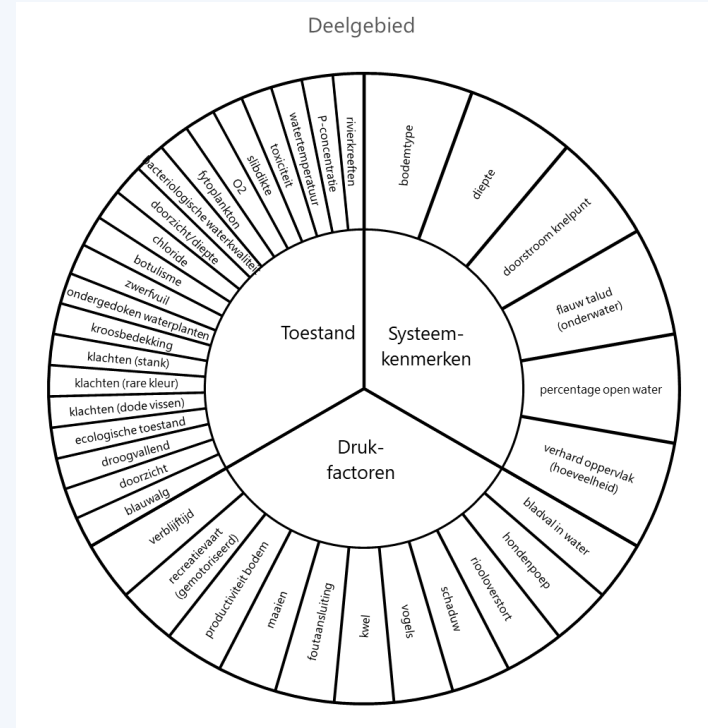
Deelgebied

Toestand

Systeem-kenmerken

Druk-factoren

rivierkreeften
P-concentratie
watertemperatuur
toxiciteit
slibdikte
O2
fytoplankton
bacteriologische waterkwaliteit
doorzicht/diepte
chloride
botulisme
zwerfvuil
ondergedoken waterplanten
kroosbedekking
klachten (stank)
klachten (rare kleur)
klachten (dode vissen)
ecologische toestand
droogvallend
doorzicht
blauwalg

bodemtype
diepte
doorstroom knelpunt
flauw talud (onderwater)
percentage open water
verhard oppervlak (hoeveelheid)

bladval in water
hondenpoep
riooloverstort
schaduw
vogels
kwel
foutaansluiting
maaien
productiviteit bodem
recreatievaart (gemotoriseerd)
verblijftijd